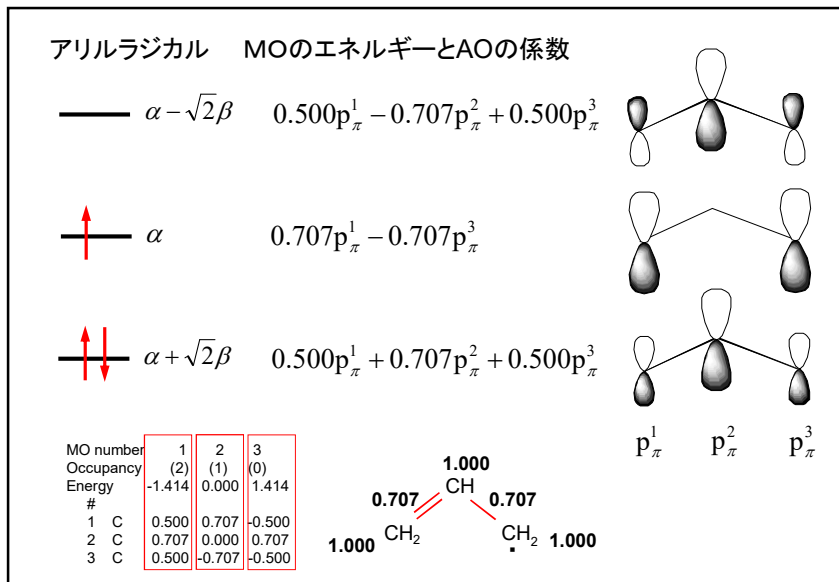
アリルラジカル　MOのエネルギーとAOの係数

$\alpha - \sqrt{2}\beta$　$0.500p_{\pi}^{1} - 0.707p_{\pi}^{2} + 0.500p_{\pi}^{3}$

$\alpha$　$0.707p_{\pi}^{1} - 0.707p_{\pi}^{3}$

$\alpha + \sqrt{2}\beta$　$0.500p_{\pi}^{1} + 0.707p_{\pi}^{2} + 0.500p_{\pi}^{3}$

$p_{\pi}^{1}$　$p_{\pi}^{2}$　$p_{\pi}^{3}$

| MO number | 1 | 2 | 3 |
|---|---|---|---|
| Occupancy | (2) | (1) | (0) |
| Energy | -1.414 | 0.000 | 1.414 |
| # | | | |
| 1 C | 0.500 | 0.707 | -0.500 |
| 2 C | 0.707 | 0.000 | 0.707 |
| 3 C | 0.500 | -0.707 | -0.500 |

1.000
CH
0.707　0.707
$CH_2$　$CH_2$
1.000　1.000